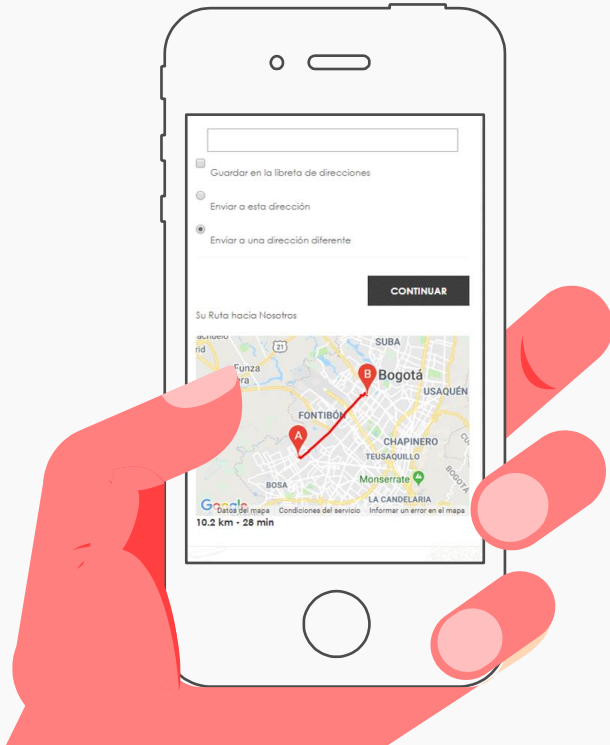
Guardar en la libreta de direcciones

Enviar a esta dirección

Enviar a una dirección diferente

CONTINUAR

Su Ruta hacia Nosotros

acnuelo
rid
Funza
SUBA
21
B
Bogotá
USAQUÉN
FONTIBÓN
A
CHAPINERO
TEUSAQUILLO
Monserrate
BOSA
LA CANDELARIA
BOGOTÁ
Google
Datos del mapa Condiciones del servicio Informar un error en el mapa

10.2 km - 28 min